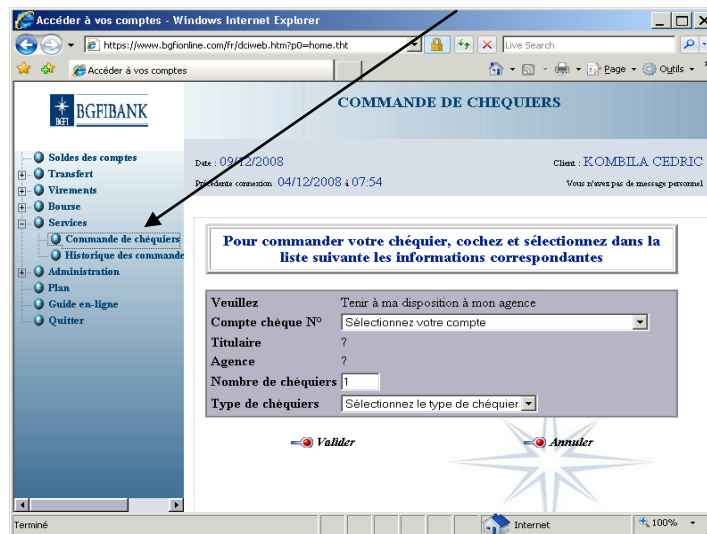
Accéder à vos comptes - Windows Internet Explorer

https://www.bgfionline.com/fr/dciweb.htm?p0=home.tht

Live Search

Accéder à vos comptes

Page ▾ Outils ▾

BGFIBANK

COMMANDE DE CHEQUIERS

Date : 09/12/2008

Précédente connexion 04/12/2008 à 07:54

Client : KOMBILA CEDRIC

Vous n'avez pas de message personnel

Soldes des comptes
Transfert
Virements
Bourse
Services
Commande de chéquiers
Historique des commande
Administration
Plan
Guide en-ligne
Quitter

Pour commander votre chéquier, cochez et sélectionnez dans la liste suivante les informations correspondantes

| | |
|---|---|
| Veuillez | Tenir à ma disposition à mon agence |
| Compte chèque N° | Sélectionnez votre compte |
| Titulaire | ? |
| Agence | ? |
| Nombre de chéquiers | 1 |
| Type de chéquiers | Sélectionnez le type de chéquier |

Valider

Annuler

Terminé

Internet

100%